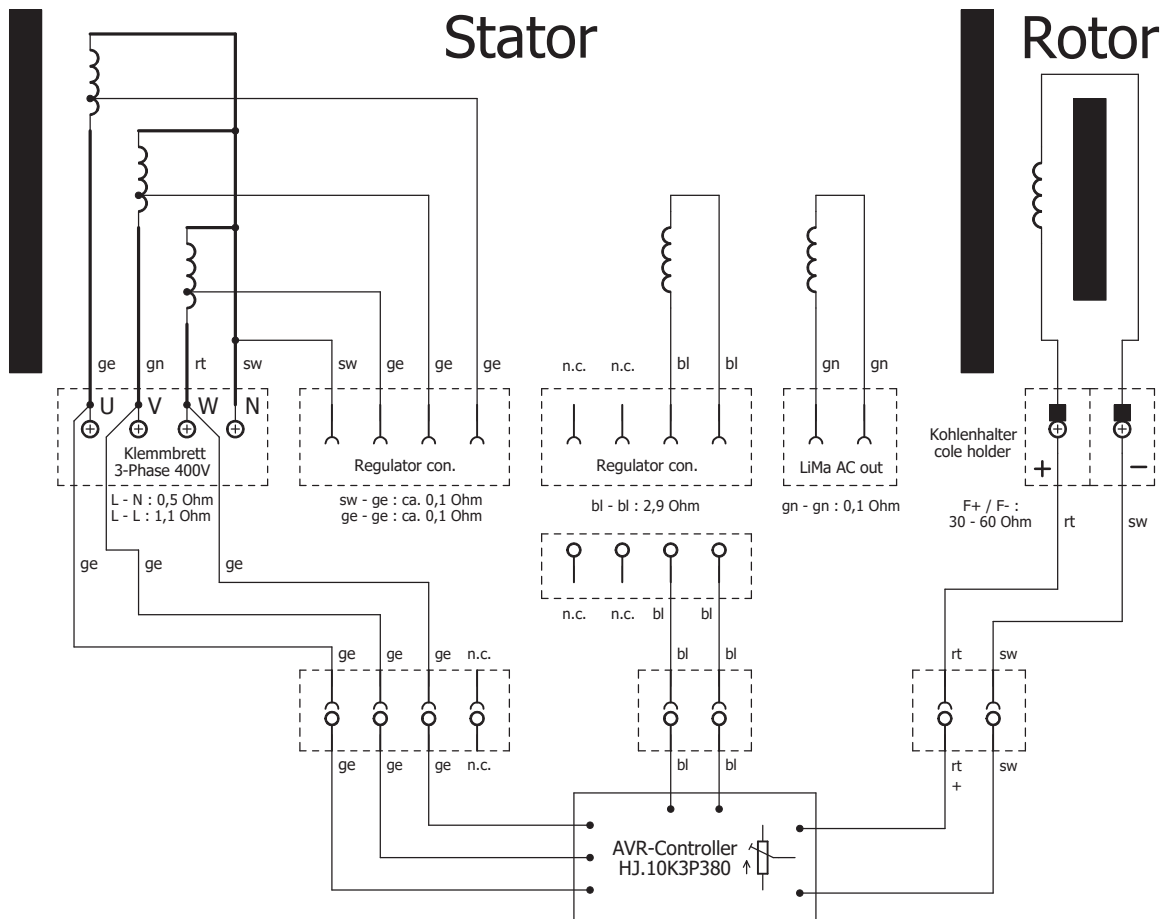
Stator

Rotor

ge gn rt sw

U V W N

Klemmbrett
3-Phase 400V

L - N : 0,5 Ohm
L - L : 1,1 Ohm

sw ge ge ge

Regulator con.

sw - ge : ca. 0,1 Ohm
ge - ge : ca. 0,1 Ohm

n.c. n.c. bl bl

Regulator con.

bl - bl : 2,9 Ohm

gn gn

LiMa AC out

gn - gn : 0,1 Ohm

Kohlenhalter
cole holder

+ −

F+ / F- :
30 - 60 Ohm

rt sw

ge ge ge

n.c. n.c. bl bl

ge ge ge n.c.

ge ge ge n.c.

bl bl

bl bl

rt sw

rt sw
+

AVR-Controller
HJ.10K3P380